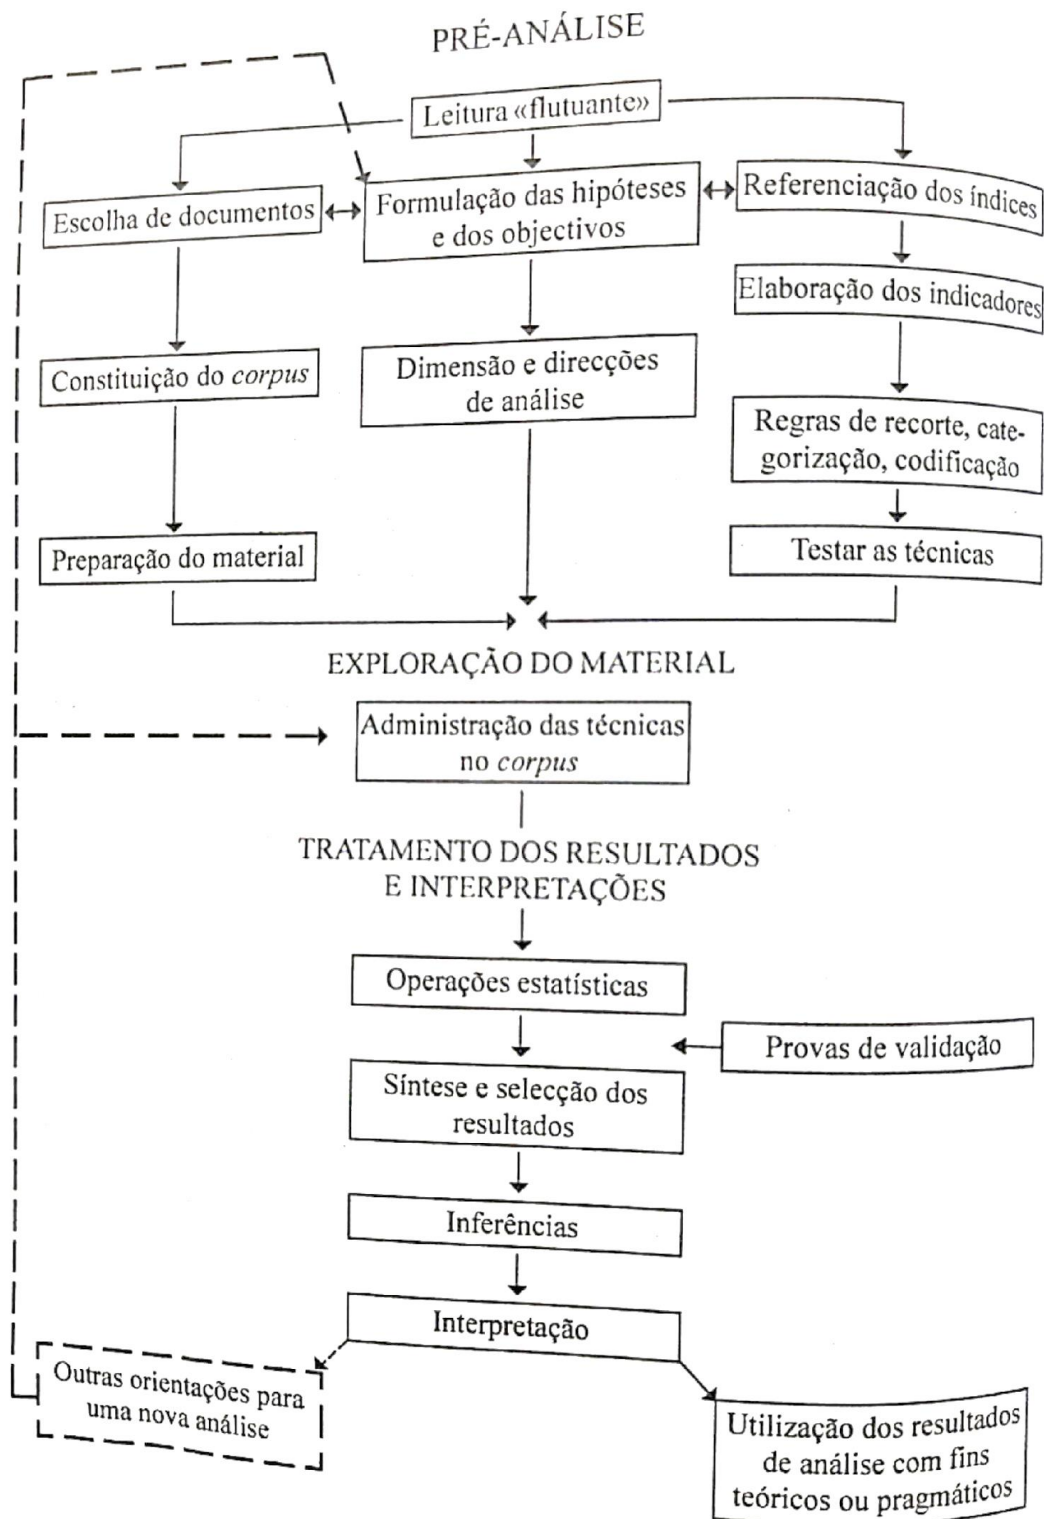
PRÉ-ANÁLISE

Leitura «flutuante»

Escolha de documentos

Formulação das hipóteses e dos objectivos

Referenciação dos índices

Elaboração dos indicadores

Constituição do *corpus*

Dimensão e direcções de análise

Regras de recorte, categorização, codificação

Preparação do material

Testar as técnicas

EXPLORAÇÃO DO MATERIAL

Administração das técnicas no *corpus*

TRATAMENTO DOS RESULTADOS E INTERPRETAÇÕES

Operações estatísticas

Provas de validação

Síntese e selecção dos resultados

Inferências

Interpretação

Outras orientações para uma nova análise

Utilização dos resultados de análise com fins teóricos ou pragmáticos